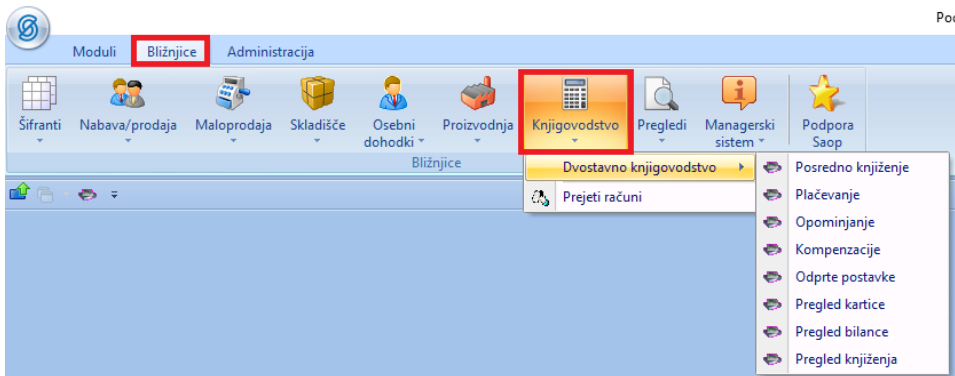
Po

Moduli Bližnjice Administracija

Šifranti Nabava/prodaja Maloprodaja Skladišče Osebni dohodki Proizvodnja Knjigovodstvo Pregledi Managerski sistem Podpora Saop

Bližnjice

Dvostavno knjigovodstvo
Prejeti računi

Posredno knjiženje
Plačevanje
Opominjanje
Kompenzacije
Odprte postavke
Pregled kartice
Pregled bilance
Pregled knjiženja